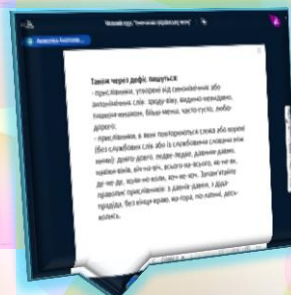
Разом через дефіс пишуться:
- прислівники, утворені від синонімічних або антонімічних слів: зроду-віку, видимо-невидимо, тишком-нишком, більш-менш, часто-густо, любо-дорого;
- прислівники, в яких повторюється слово або корінь (без службових слів або зі службовими словами між ними): довго-довго, ледве-ледве, давним-давно, навіки-віків, віч-на-віч, всього-на-всього, як-не-як, де-не-де, коли-не-коли, хоч-не-хоч. Запам'ятайте правопис прислівників: з давніх-давен, і досі правдою, без кінця-краю, на-гора, по латині, десь-колись.

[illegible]
Анжеліка Анатолі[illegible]